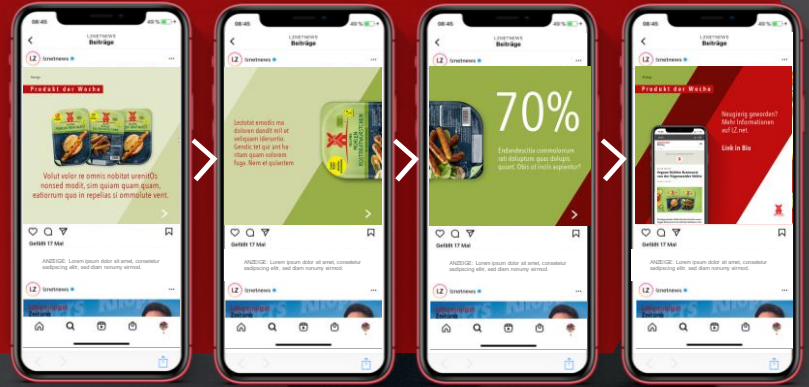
08:45 49%

LZNETNEWS
Beiträge

LZ lznetnews

Produkt der Woche

Volut volor re omnis nobitat urenitOs nonsed modit, sim quiam quam quam, eatiorrum quo in repelias si ommolute vent.

Gefällt 17 Mal

ANZEIGE: Lorem ipsum dolor sit amet, consetetur sadipscing elitr, sed diam nonumy eirmod.

LZ lznetnews

08:45 49%

LZNETNEWS
Beiträge

LZ lznetnews

Ledolut emodis ma doloren dondit mil et veliquam iderorita. Gendic tet qui unt ha ritam quam volorem fuga. Nem et quiandam

Gefällt 17 Mal

ANZEIGE: Lorem ipsum dolor sit amet, consetetur sadipscing elitr, sed diam nonumy eirmod.

LZ lznetnews

08:45 49%

LZNETNEWS
Beiträge

LZ lznetnews

70%

Endandescitio commolorum rati doluptum quas dolupis quunt. Obis et incils aspientur?

Gefällt 17 Mal

ANZEIGE: Lorem ipsum dolor sit amet, consetetur sadipscing elitr, sed diam nonumy eirmod.

LZ lznetnews

08:45 49%

LZNETNEWS
Beiträge

LZ lznetnews

Produkt der Woche

Neugierig geworden? Mehr Informationen auf LZ.net.

Link in Bio

Gefällt 17 Mal

ANZEIGE: Lorem ipsum dolor sit amet, consetetur sadipscing elitr, sed diam nonumy eirmod.

LZ lznetnews